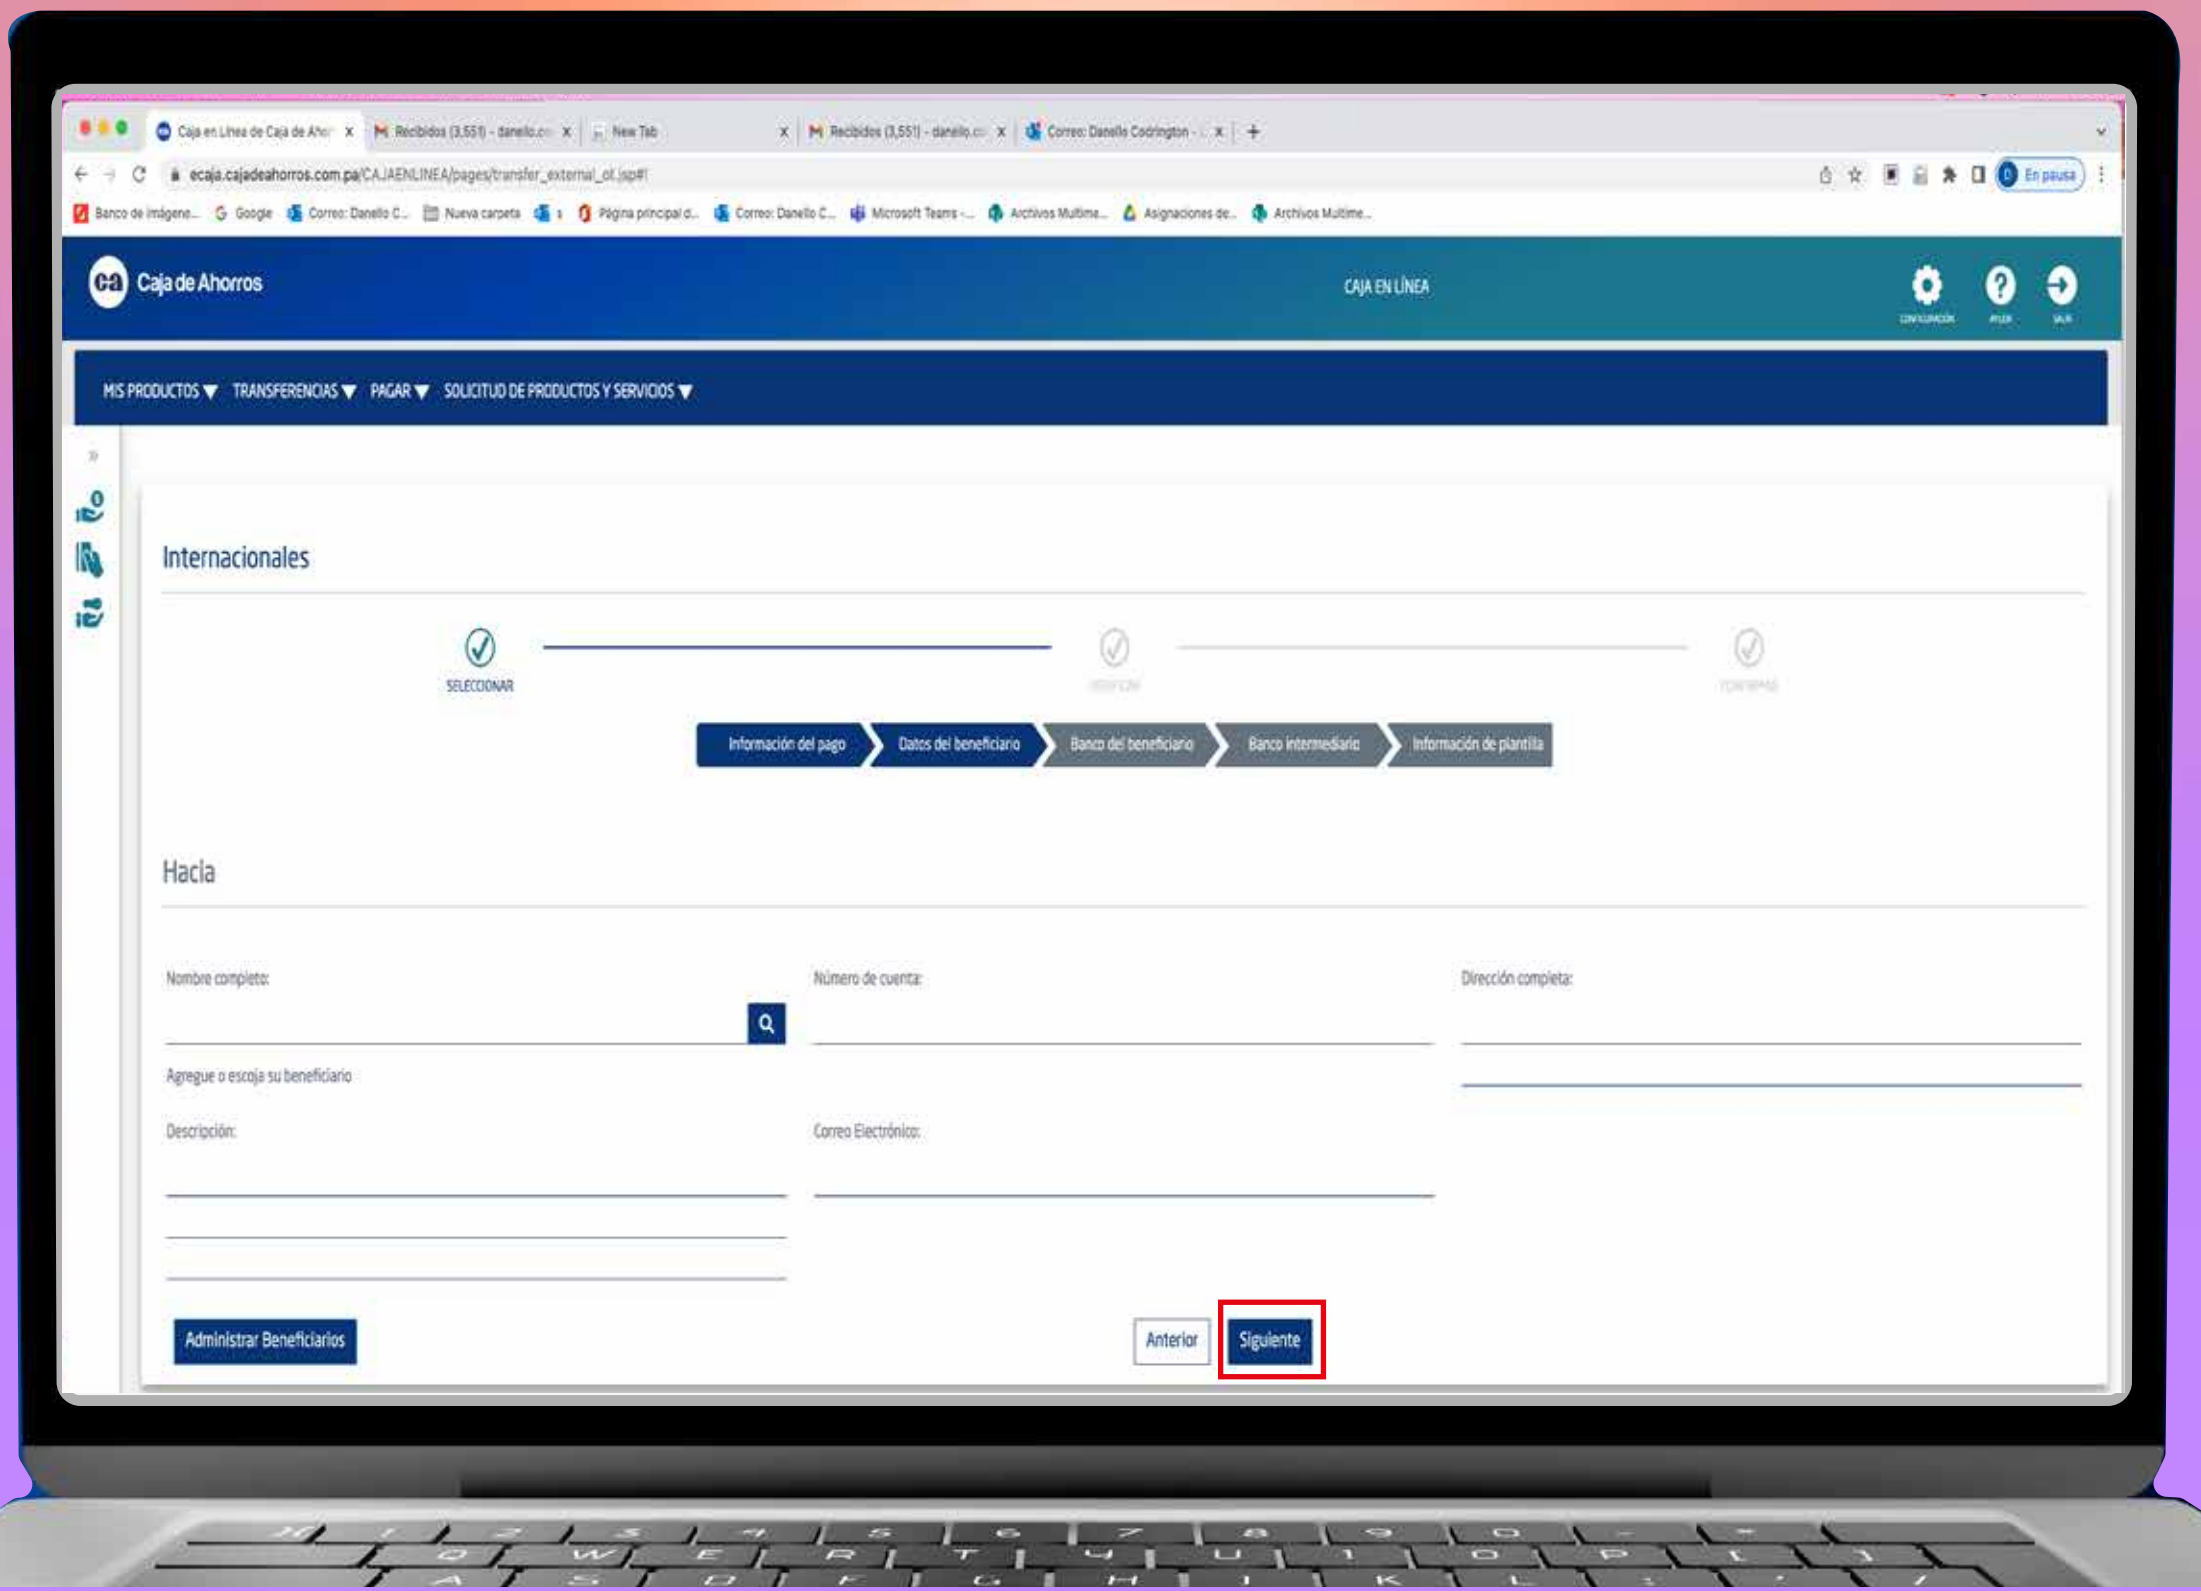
Caja en Línea de Caja de Ahor x | Recibidos (3,551) - danello.c x | New Tab x | Recibidos (3,551) - danello.c x | Correo: Danello Codrington - x | +

ecaja.cajadeahorros.com.pa/CAJAENLINEA/pages/transfer_external_ol.jsp#!

En pausa

Banco de imágene... | Google | Correo: Danello C... | Nueva carpeta | Página principal d... | Correo: Danello C... | Microsoft Teams -... | Archivos Multime... | Asignaciones de... | Archivos Multime...

Caja de Ahorros

CAJA EN LÍNEA

MIS PRODUCTOS ▼ TRANSFERENCIAS ▼ PAGAR ▼ SOLICITUD DE PRODUCTOS Y SERVICIOS ▼

Internacionales

SELECCIONAR

Información del pago | Datos del beneficiario | Banco del beneficiario | Banco intermediario | Información de plantilla

Hacia

Nombre completo:

Número de cuenta:

Dirección completa:

Agregue o escoja su beneficiario

Descripción:

Correo Electrónico:

Administrar Beneficiarios

Anterior

Siguiente